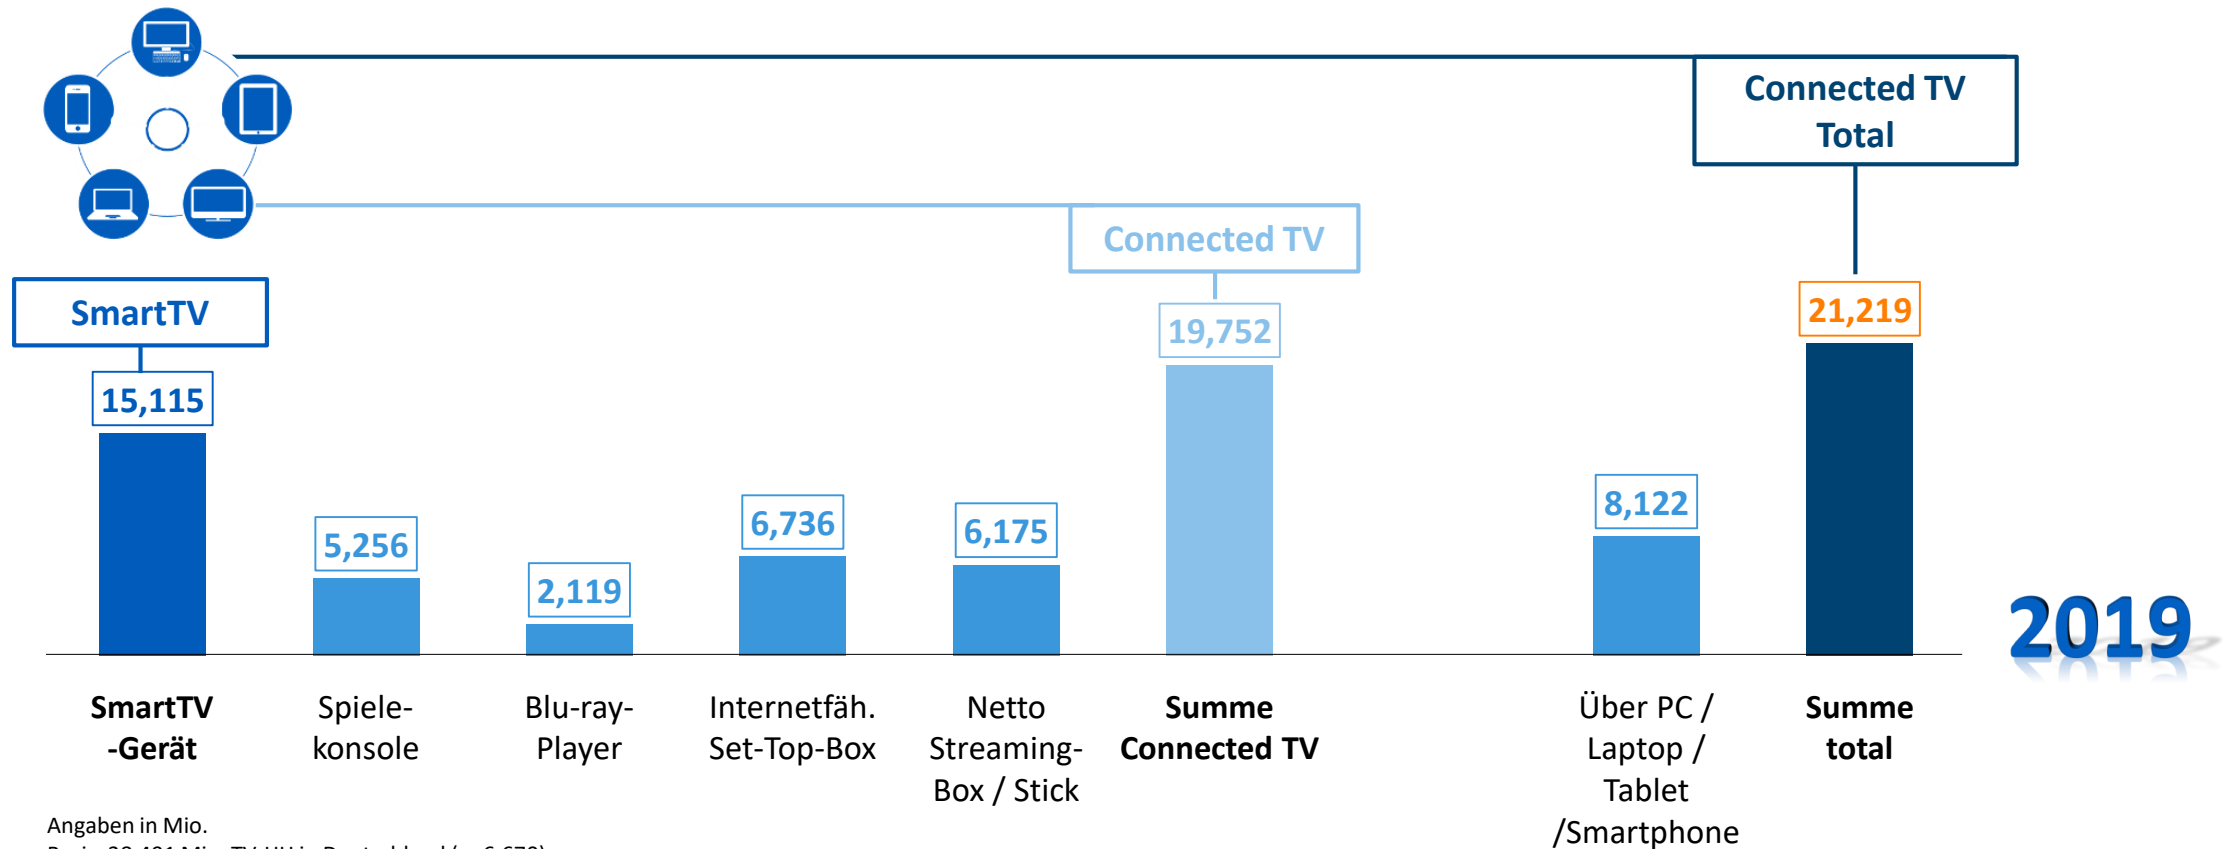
Connected TV Total

Connected TV

SmartTV

15,115

5,256

2,119

6,736

6,175

19,752

8,122

21,219

2019

SmartTV -Gerät

Spielekonsole

Blu-ray-Player

Internetfäh. Set-Top-Box

Netto Streaming-Box / Stick

Summe Connected TV

Über PC / Laptop / Tablet /Smartphone

Summe total

Angaben in Mio.
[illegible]